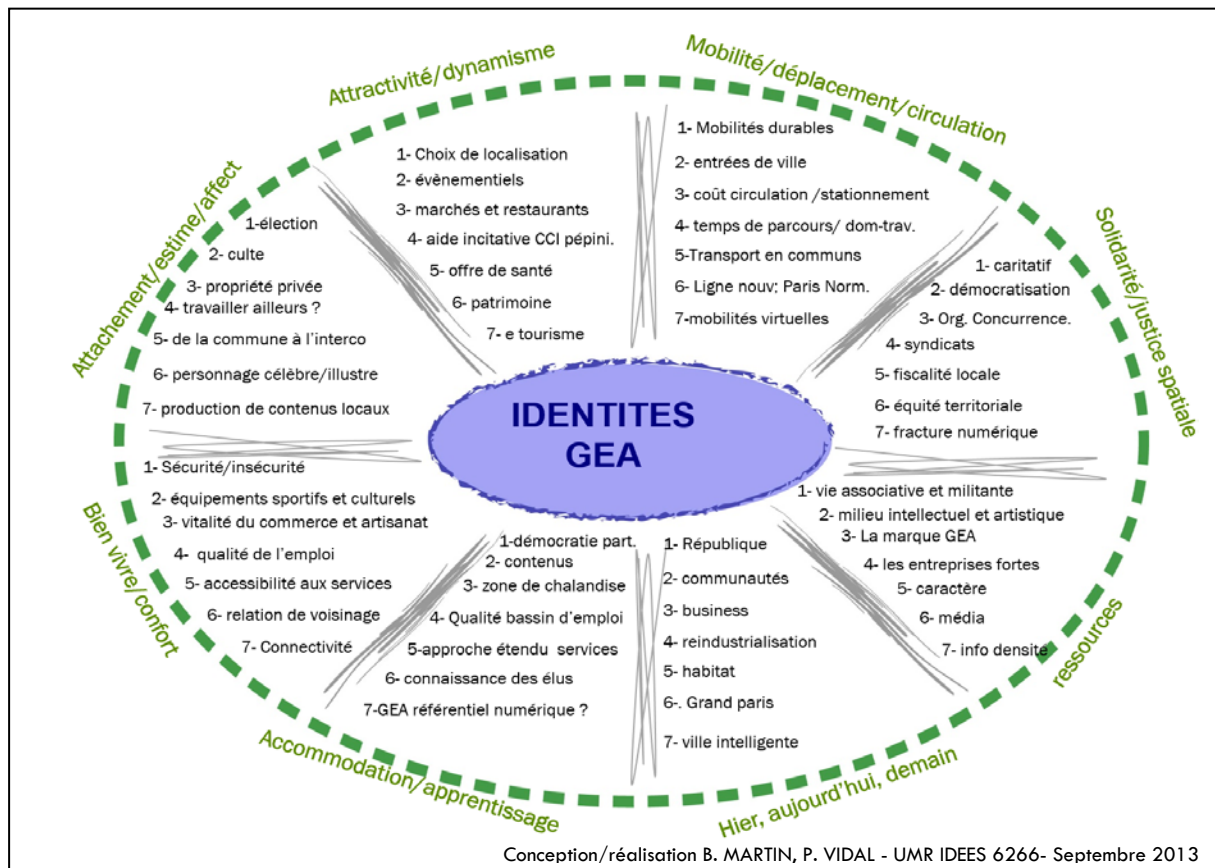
Attractivité/dynamisme

1- Choix de localisation
2- évènementiels
3- marchés et restaurants
4- aide incitative CCI pépini.
5- offre de santé
6- patrimoine
7- e tourisme

Mobilité/déplacement/circulation

1- Mobilités durables
2- entrées de ville
3- coût circulation /stationnement
4- temps de parcours/ dom-trav.
5-Transport en communs
6- Ligne nouv: Paris Norm.
7-mobilités virtuelles

Solidarité/justice spatiale

1- caritatif
2- démocratisation
3- Org. Concurrence.
4- syndicats
5- fiscalité locale
6- équité territoriale
7- fracture numérique

Attachement/estime/affect

1-élection
2- culte
3- propriété privée
4- travailler ailleurs ?
5- de la commune à l'interco
6- personnage célèbre/illustre
7- production de contenus locaux

IDENTITES GEA

Bien vivre/confort

1- Sécurité/insécurité
2- équipements sportifs et culturels
3- vitalité du commerce et artisanat
4- qualité de l'emploi
5- accessibilité aux services
6- relation de voisinage
7- Connectivité

ressources

1- vie associative et militante
2- milieu intellectuel et artistique
3- La marque GEA
4- les entreprises fortes
5- caractère
6- média
7- info densite

Accommodation/apprentissage

1-démocratie part.
2- contenus
3- zone de chalandise
4- Qualité bassin d'emploi
5-approche étendu services
6- connaissance des élus
7-GEA référentiel numérique ?

Hier, aujourd'hui, demain

1- République
2- communautés
3- business
4- reindustrialisation
5- habitat
6-. Grand paris
7- ville intelligente

Conception/réalisation B. MARTIN, P. VIDAL - UMR IDEES 6266- Septembre 2013